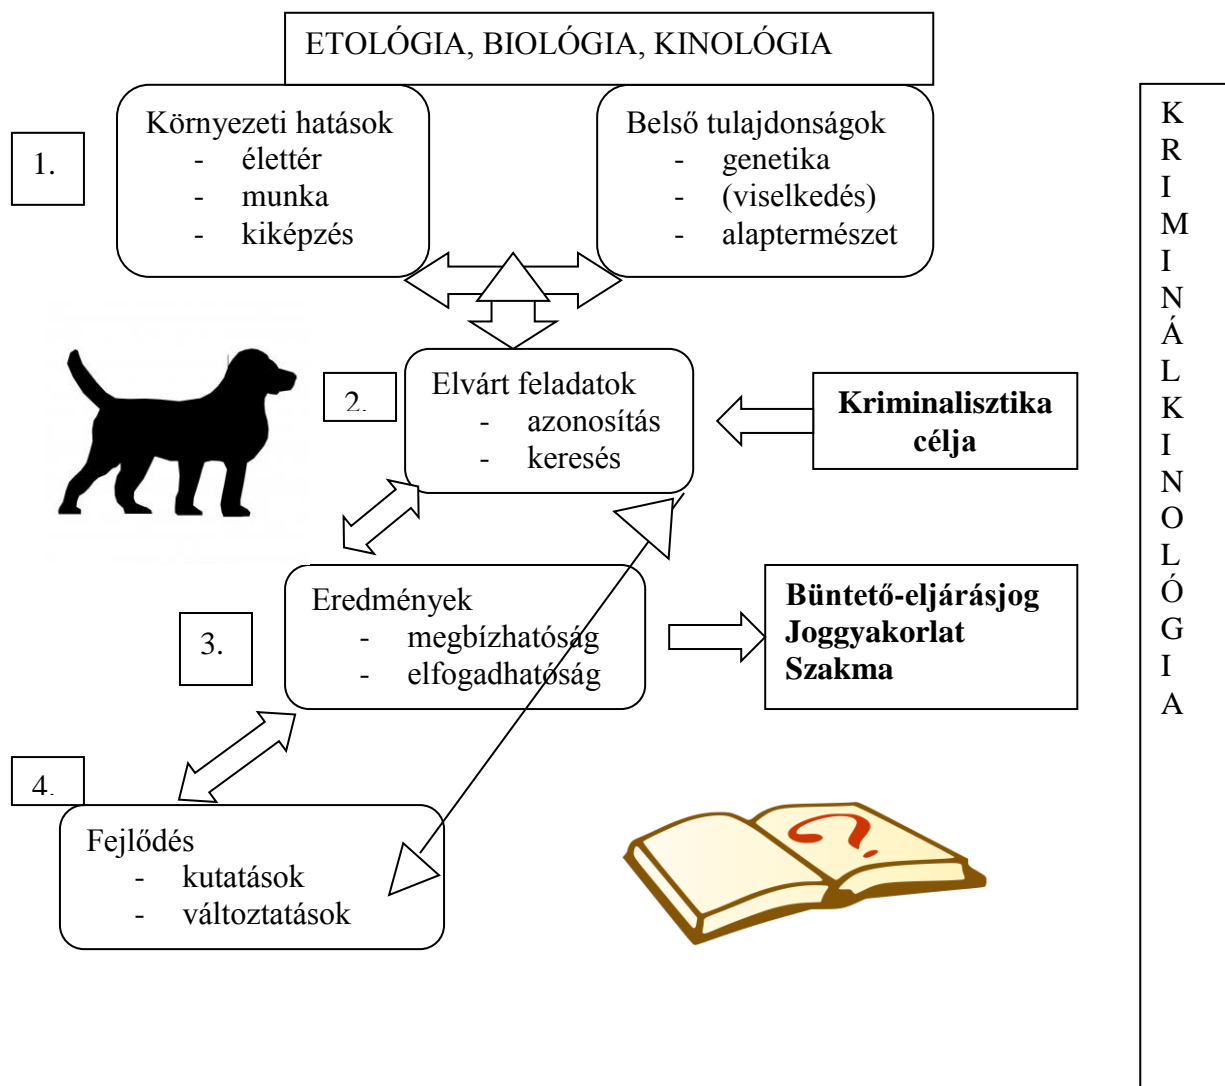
ETOLÓGIA, BIOLÓGIA, KINOLÓGIA

1.

Környezeti hatások
- élettér
- munka
- kiképzés

Belső tulajdonságok
- genetika
- (viselkedés)
- alaptermészet

K R I M I N Á L K I N O L Ó G I A

2.

Elvárt feladatok
- azonosítás
- keresés

**Kriminalisztika célja**

Eredmények
- megbízhatóság
- elfogadhatóság

3.

**Büntető-eljárásjog Joggyakorlat Szakma**

4.

Fejlődés
- kutatások
- változtatások